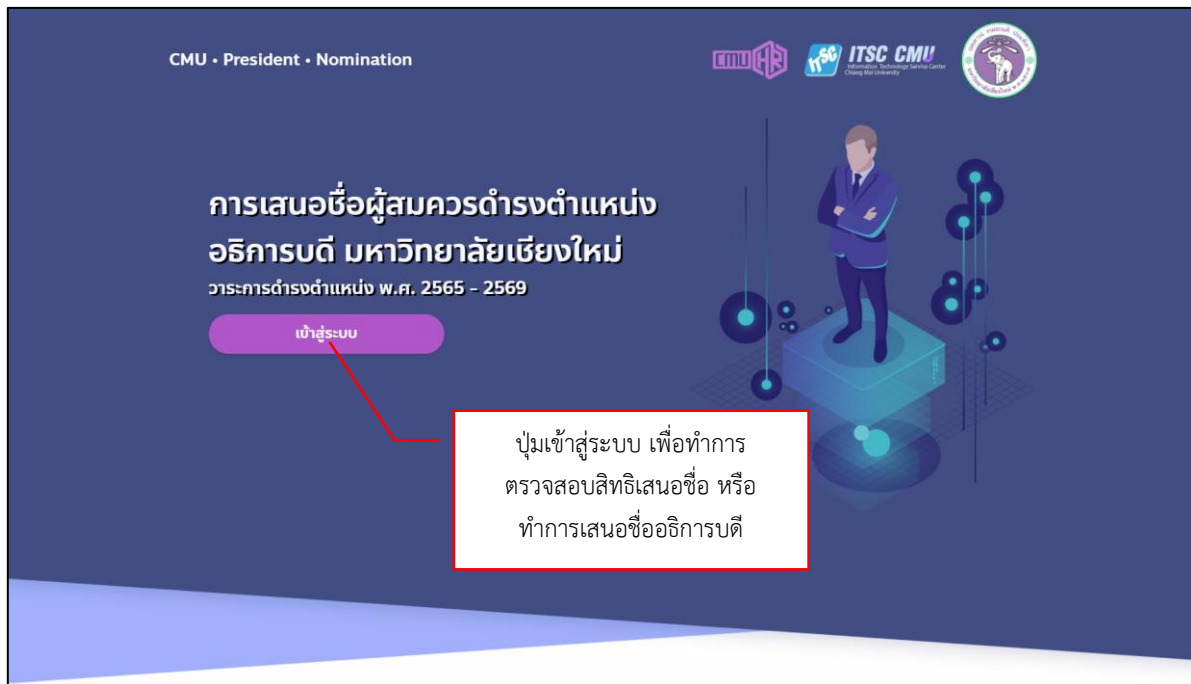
CMU • President • Nomination

CMU HR

ITSC CMU
Information Technology Service Center
Chiang Mai University

การเสนอชื่อผู้สมควรดำรงตำแหน่ง
อธิการบดี มหาวิทยาลัยเชียงใหม่

วาระการดำรงตำแหน่ง พ.ศ. 2565 - 2569

เข้าสู่ระบบ

ปุ่มเข้าสู่ระบบ เพื่อทำการตรวจสอบสิทธิเสนอชื่อ หรือทำการเสนอชื่ออธิการบดี